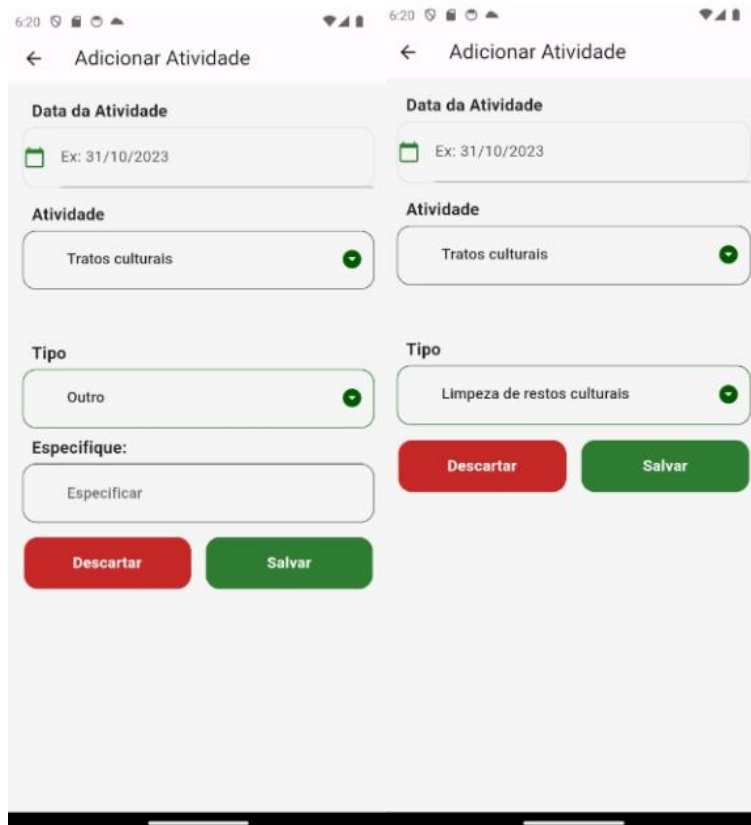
6:20

Adicionar Atividade

Data da Atividade

Ex: 31/10/2023

Atividade

Tratos culturais

Tipo

Outro

Especifique:

Especificar

Descartar

Salvar

6:20

Adicionar Atividade

Data da Atividade

Ex: 31/10/2023

Atividade

Tratos culturais

Tipo

Limpeza de restos culturais

Descartar

Salvar